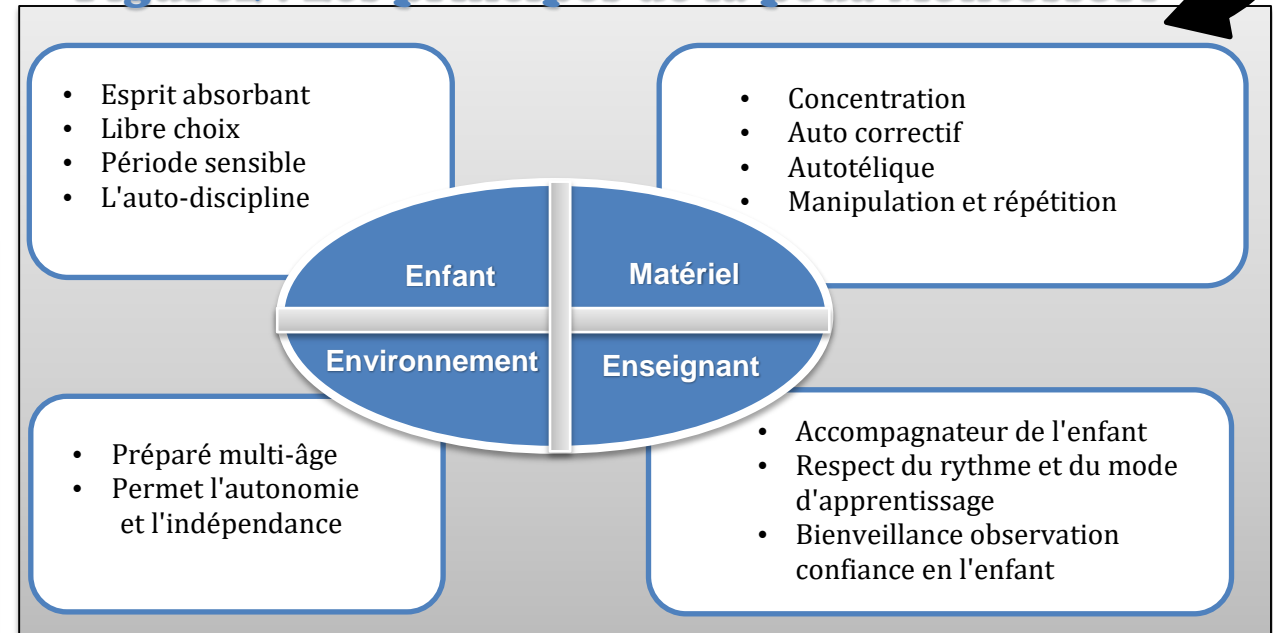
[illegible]

- Esprit absorbant
- Libre choix
- Période sensible
- L'auto-discipline

- Concentration
- Auto correctif
- Autotélique
- Manipulation et répétition

Enfant

Matériel

Environnement

Enseignant

- Préparé multi-âge
- Permet l'autonomie et l'indépendance

- Accompagnateur de l'enfant
- Respect du rythme et du mode d'apprentissage
- Bienveillance observation confiance en l'enfant